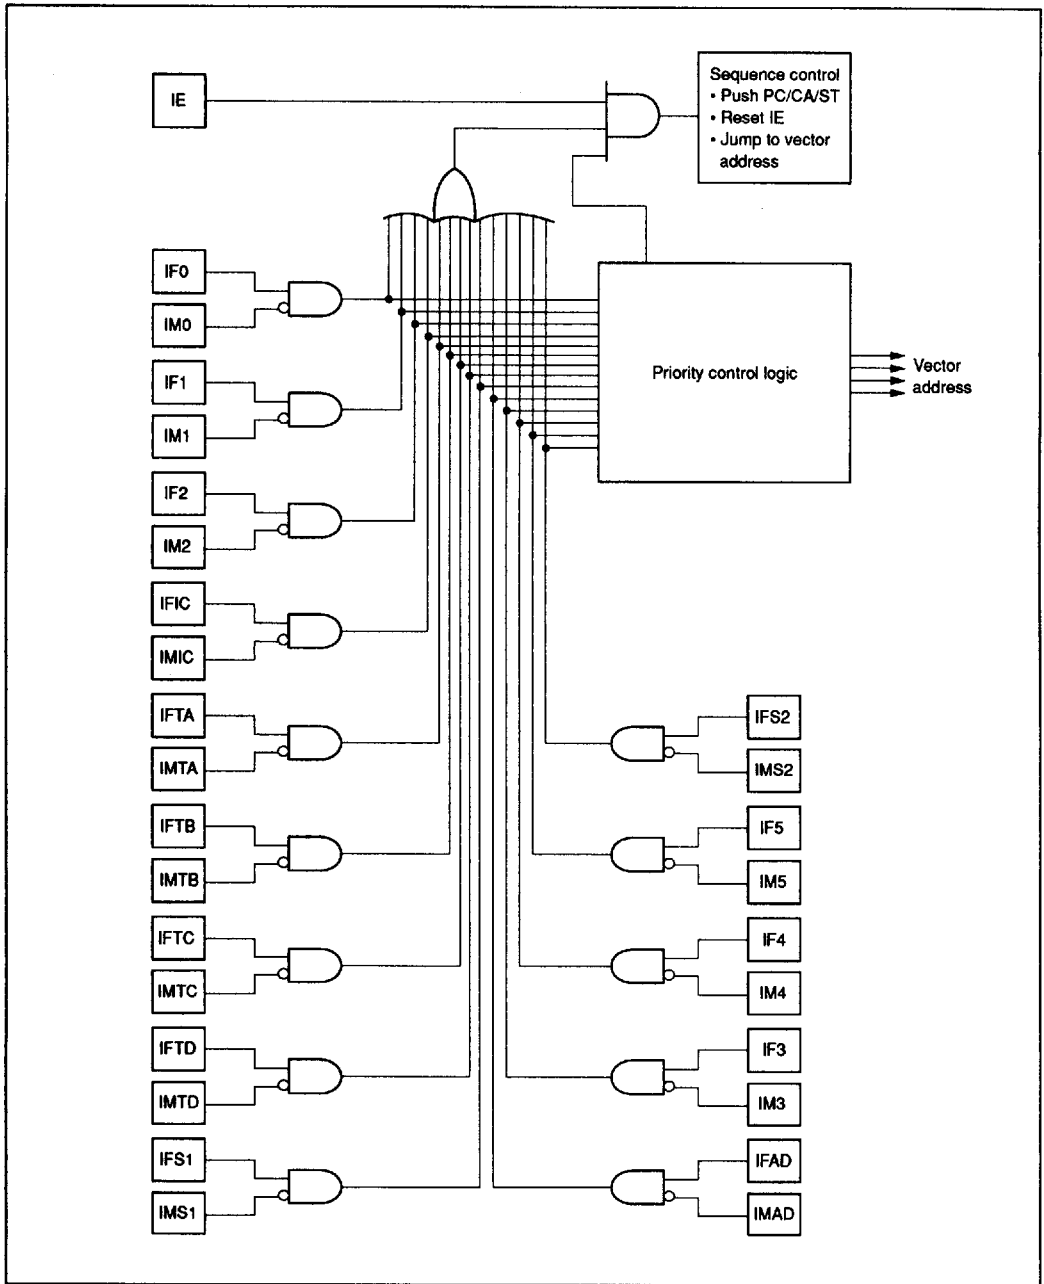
IE

Sequence control
• Push PC/CA/ST
• Reset IE
• Jump to vector address

IF0
IM0
IF1
IM1
IF2
IM2
IFIC
IMIC
IFTA
IMTA
IFTB
IMTB
IFTC
IMTC
IFTD
IMTD
IFS1
IMS1

Priority control logic

Vector address

IFS2
IMS2
IF5
IM5
IF4
IM4
IF3
IM3
IFAD
IMAD